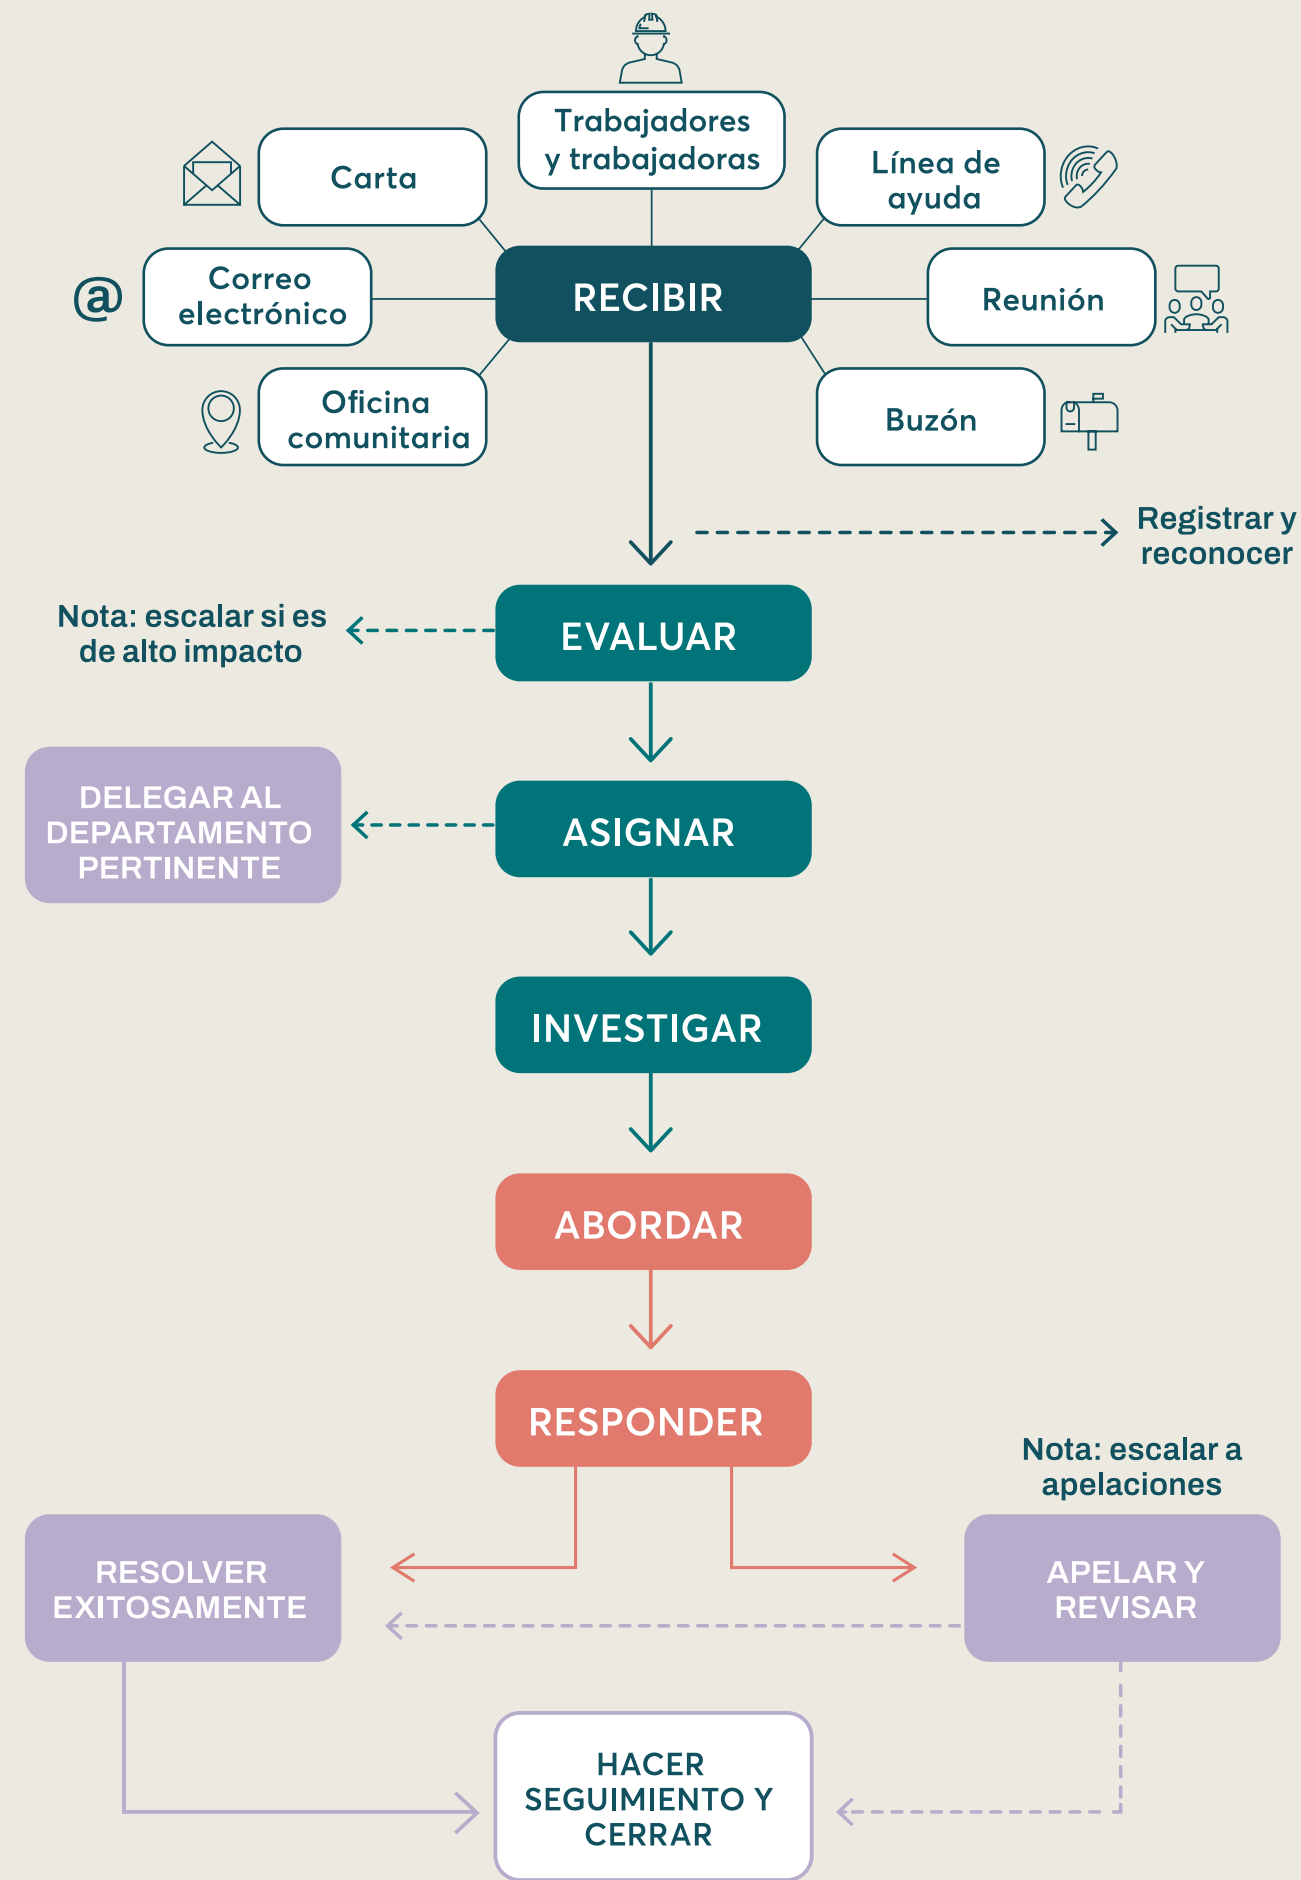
Trabajadores y trabajadoras

Carta

Línea de ayuda

@

Correo electrónico

RECIBIR

Reunión

Oficina comunitaria

Buzón

Registrar y reconocer

Nota: escalar si es de alto impacto

EVALUAR

DELEGAR AL DEPARTAMENTO PERTINENTE

ASIGNAR

INVESTIGAR

ABORDAR

RESPONDER

Nota: escalar a apelaciones

RESOLVER EXITOSAMENTE

APELAR Y REVISAR

HACER SEGUIMIENTO Y CERRAR